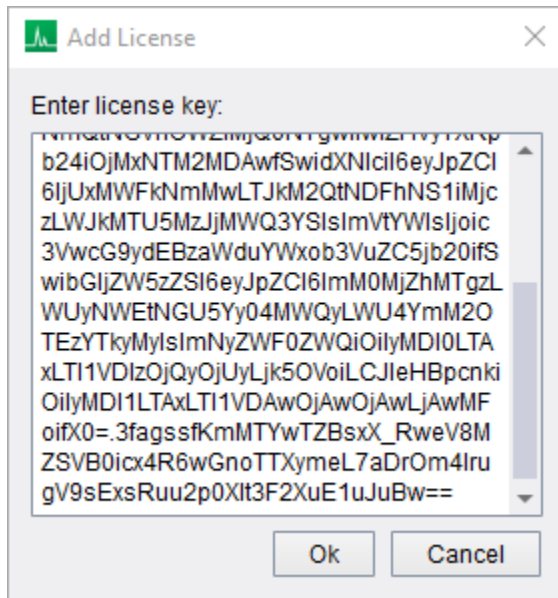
Add License

Enter license key:

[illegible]
b24iOjMxNTM2MDAwfSwidXNlcil6eyJpZCI6IjUxMWFkNmMwLTJkM2QtNDFhNS1iMjczLWJkMTU5MzJjMWQ3YSIsImVtYWlsIjoic3VwcG9ydEBzaWduYWxob3VuZC5jb20ifSwibGljZW5zZSI6eyJpZCI6ImM0MjZhMTgzLWUyNWEtNGU5Yy04MWQyLWU4YmM2OTEzYTkyMyIsImNyZWF0ZWQiOiIyMDI0LTAxLTI1VDIzOjQyOjUyLjk5OVoiLCJleHBpcnkiOiIyMDI1LTAxLTI1VDAwOjAwOjAwLjAwMFoifX0=.3fagssfKmMTYwTZBsxX_RweV8MZSVB0icx4R6wGnoTTXymeL7aDrOm4IrugV9sExsRuu2p0XIt3F2XuE1uJuBw==

Ok
Cancel